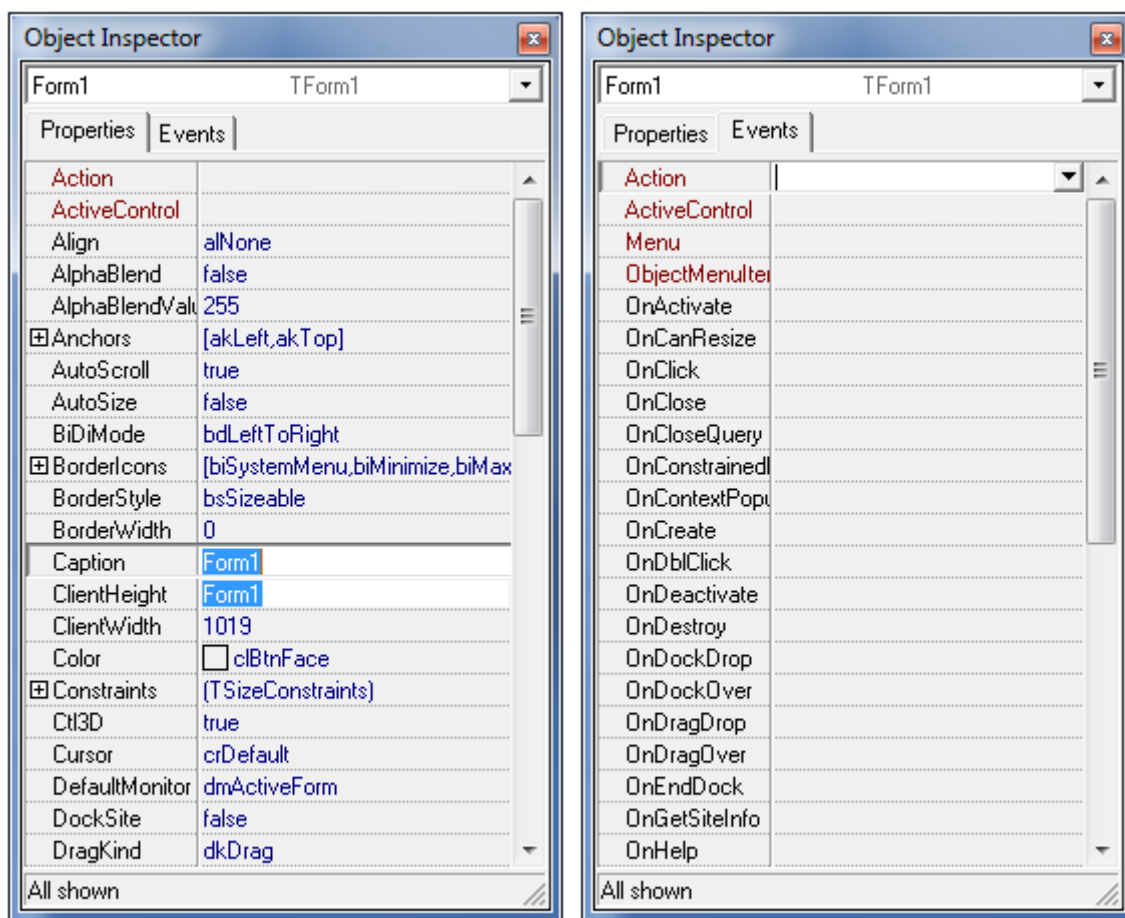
Object Inspector

Form1 TForm1

Properties | Events

| | |
|---|---|
| Action | |
| ActiveControl | |
| Align | alNone |
| AlphaBlend | false |
| AlphaBlendValu | 255 |
| ⊞Anchors | [akLeft,akTop] |
| AutoScroll | true |
| AutoSize | false |
| BiDiMode | bdLeftToRight |
| ⊞BorderIcons | [biSystemMenu,biMinimize,biMax |
| BorderStyle | bsSizeable |
| BorderWidth | 0 |
| Caption | Form1 |
| ClientHeight | Form1 |
| ClientWidth | 1019 |
| Color | clBtnFace |
| ⊞Constraints | (TSizeConstraints) |
| Ctl3D | true |
| Cursor | crDefault |
| DefaultMonitor | dmActiveForm |
| DockSite | false |
| DragKind | dkDrag |

All shown

Object Inspector

Form1 TForm1

Properties | Events

| | |
|---|---|
| Action | |
| ActiveControl | |
| Menu | |
| ObjectMenuIter | |
| OnActivate | |
| OnCanResize | |
| OnClick | |
| OnClose | |
| OnCloseQuery | |
| OnConstrainedI | |
| OnContextPopu | |
| OnCreate | |
| OnDblClick | |
| OnDeactivate | |
| OnDestroy | |
| OnDockDrop | |
| OnDockOver | |
| OnDragDrop | |
| OnDragOver | |
| OnEndDock | |
| OnGetSiteInfo | |
| OnHelp | |

All shown